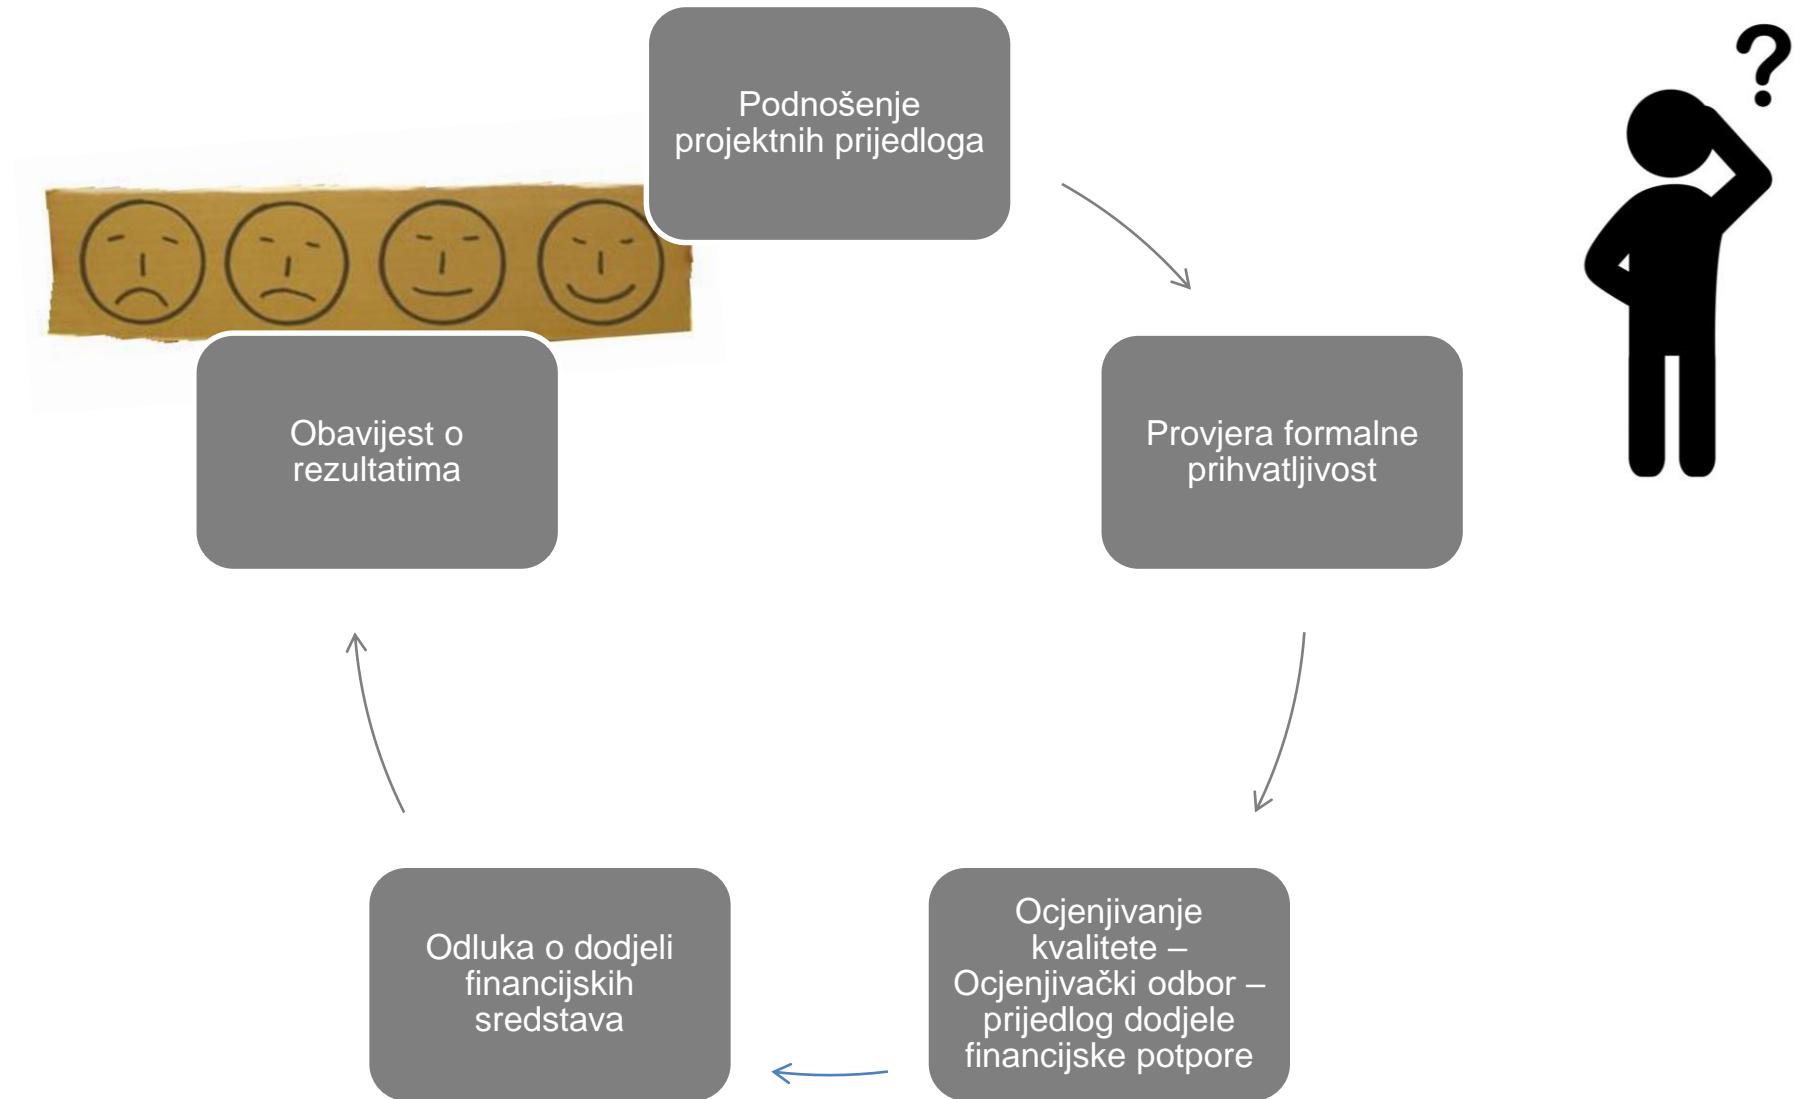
Podnošenje projektnih prijedloga

Provjera formalne prihvatljivost

Ocjenjivanje kvalitete – Ocjenjivački odbor – prijedlog dodjele financijske potpore

Odluka o dodjeli financijskih sredstava

Obavijest o rezultatima

?